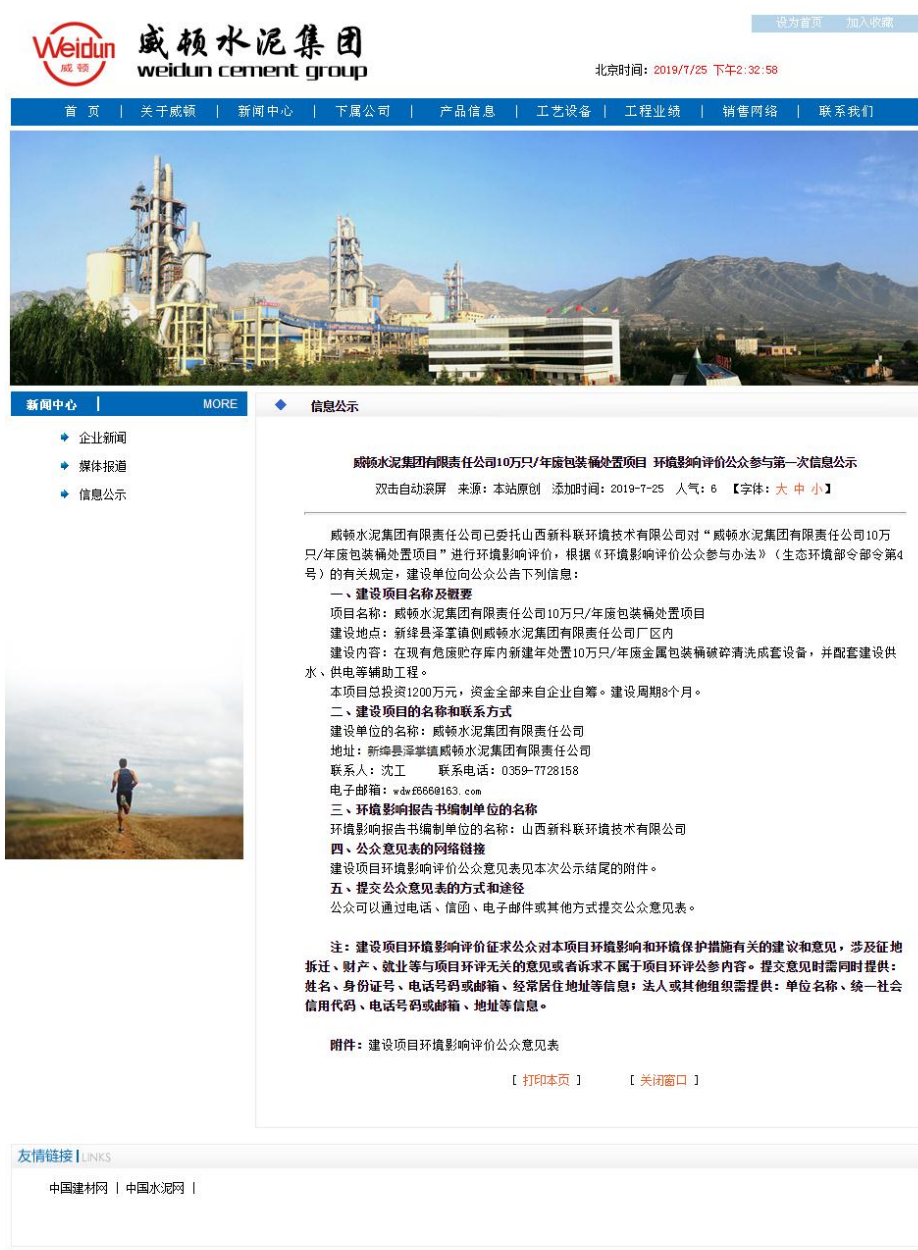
Weidun 威顿

威顿水泥集团
weidun cement group

设为首页 加入收藏

北京时间：2019/7/25 下午2:32:58

首 页 | 关于威顿 | 新闻中心 | 下属公司 | 产品信息 | 工艺设备 | 工程业绩 | 销售网络 | 联系我们

新闻中心 | MORE

企业新闻
媒体报道
信息公示

信息公示

威顿水泥集团有限责任公司10万只/年废包装桶处置项目 环境影响评价公众参与第一次信息公示

双击自动滚屏 来源：本站原创 添加时间：2019-7-25 人气：6 【字体：大 中 小】

威顿水泥集团有限责任公司已委托山西新科联环境技术有限公司对“威顿水泥集团有限责任公司10万只/年废包装桶处置项目”进行环境影响评价，根据《环境影响评价公众参与办法》（生态环境部令部令第4号）的有关规定，建设单位向公众公告下列信息：

一、建设项目名称及概要
项目名称：威顿水泥集团有限责任公司10万只/年废包装桶处置项目
建设地点：新绛县泽掌镇侧威顿水泥集团有限责任公司厂区内
建设内容：在现有危废贮存库内新建年处置10万只/年废金属包装桶破碎清洗成套设备，并配套建设供水、供电等辅助工程。
本项目总投资1200万元，资金全部来自企业自筹。建设周期8个月。
二、建设项目的名称和联系方式
建设单位的名称：威顿水泥集团有限责任公司
地址：新绛县泽掌镇威顿水泥集团有限责任公司
联系人：沈工 联系电话：0359-7728158
电子邮箱：wdwf666@163.com
三、环境影响报告书编制单位的名称
环境影响报告书编制单位的名称：山西新科联环境技术有限公司
四、公众意见表的网络链接
建设项目环境影响评价公众意见表见本次公示结尾的附件。
五、提交公众意见表的方式和途径
公众可以通过电话、信函、电子邮件或其他方式提交公众意见表。

注：建设项目环境影响评价征求公众对本项目环境影响和环境保护措施有关的建议和意见，涉及征地拆迁、财产、就业等与项目环评无关的意见或者诉求不属于项目环评公参内容。提交意见时需同时提供：姓名、身份证号、电话号码或邮箱、经常居住地址等信息；法人或其他组织需提供：单位名称、统一社会信用代码、电话号码或邮箱、地址等信息。

附件：建设项目环境影响评价公众意见表

[ 打印本页 ] [ 关闭窗口 ]

友情链接 | LINKS

中国建材网 | 中国水泥网 |